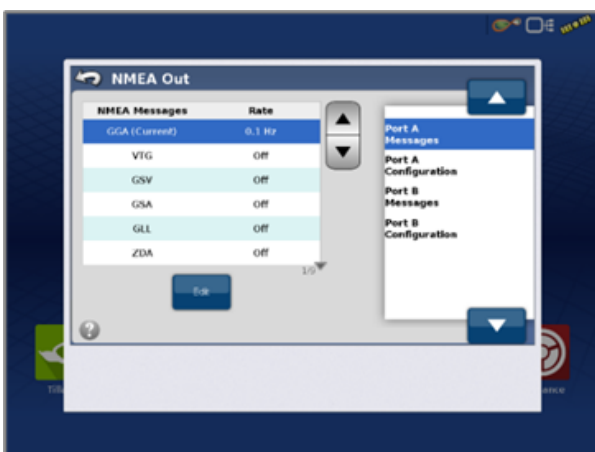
NMEA Out

| NMEA Messages | Rate |
|---|---|
| GGA (Current) | 0.1 Hz |
| VTG | Off |
| GSV | Off |
| GSA | Off |
| GLL | Off |
| ZDA | Off |

1/3

Edit

Port A Messages
Port A Configuration
Port B Messages
Port B Configuration

Till

ance